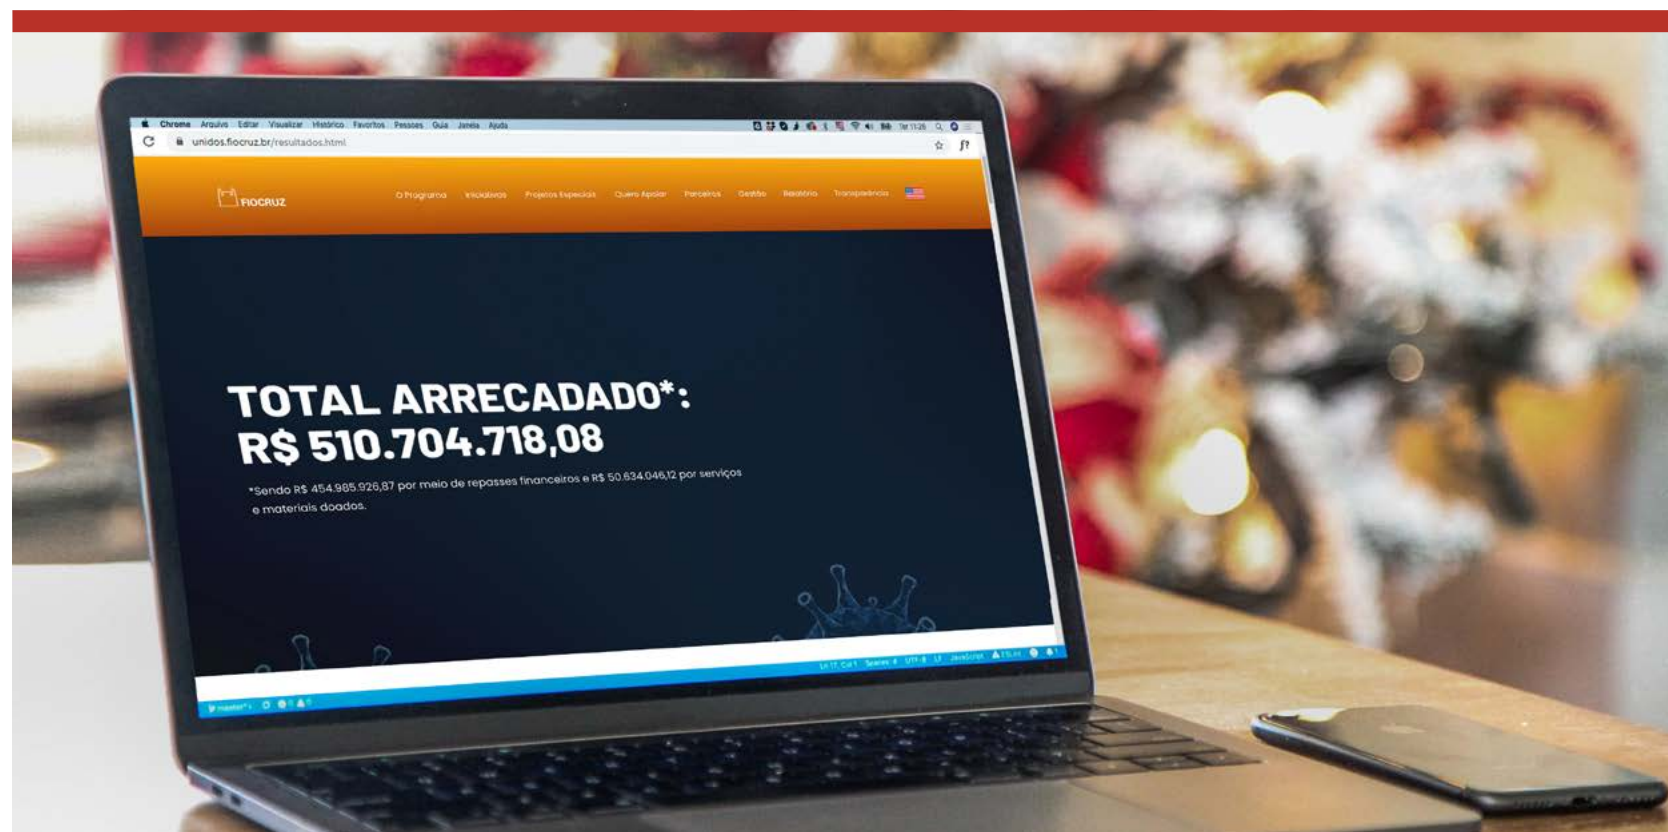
Chrome Arquivo Editar Visualizar Histórico Favoritos Pessoas Guia Janela Ajuda

unidos.fiocruz.br/resultados.html

FIOCRUZ

O Programa Iniciativas Projetos Especiais Quero Apoiar Parceiros Gestão Relatório Transparência

TOTAL ARRECADADO*: R$ 510.704.718,08

*Sendo R$ 454.985.926,87 por meio de repasses financeiros e R$ 50.634.046,12 por serviços e materiais doados.

master*